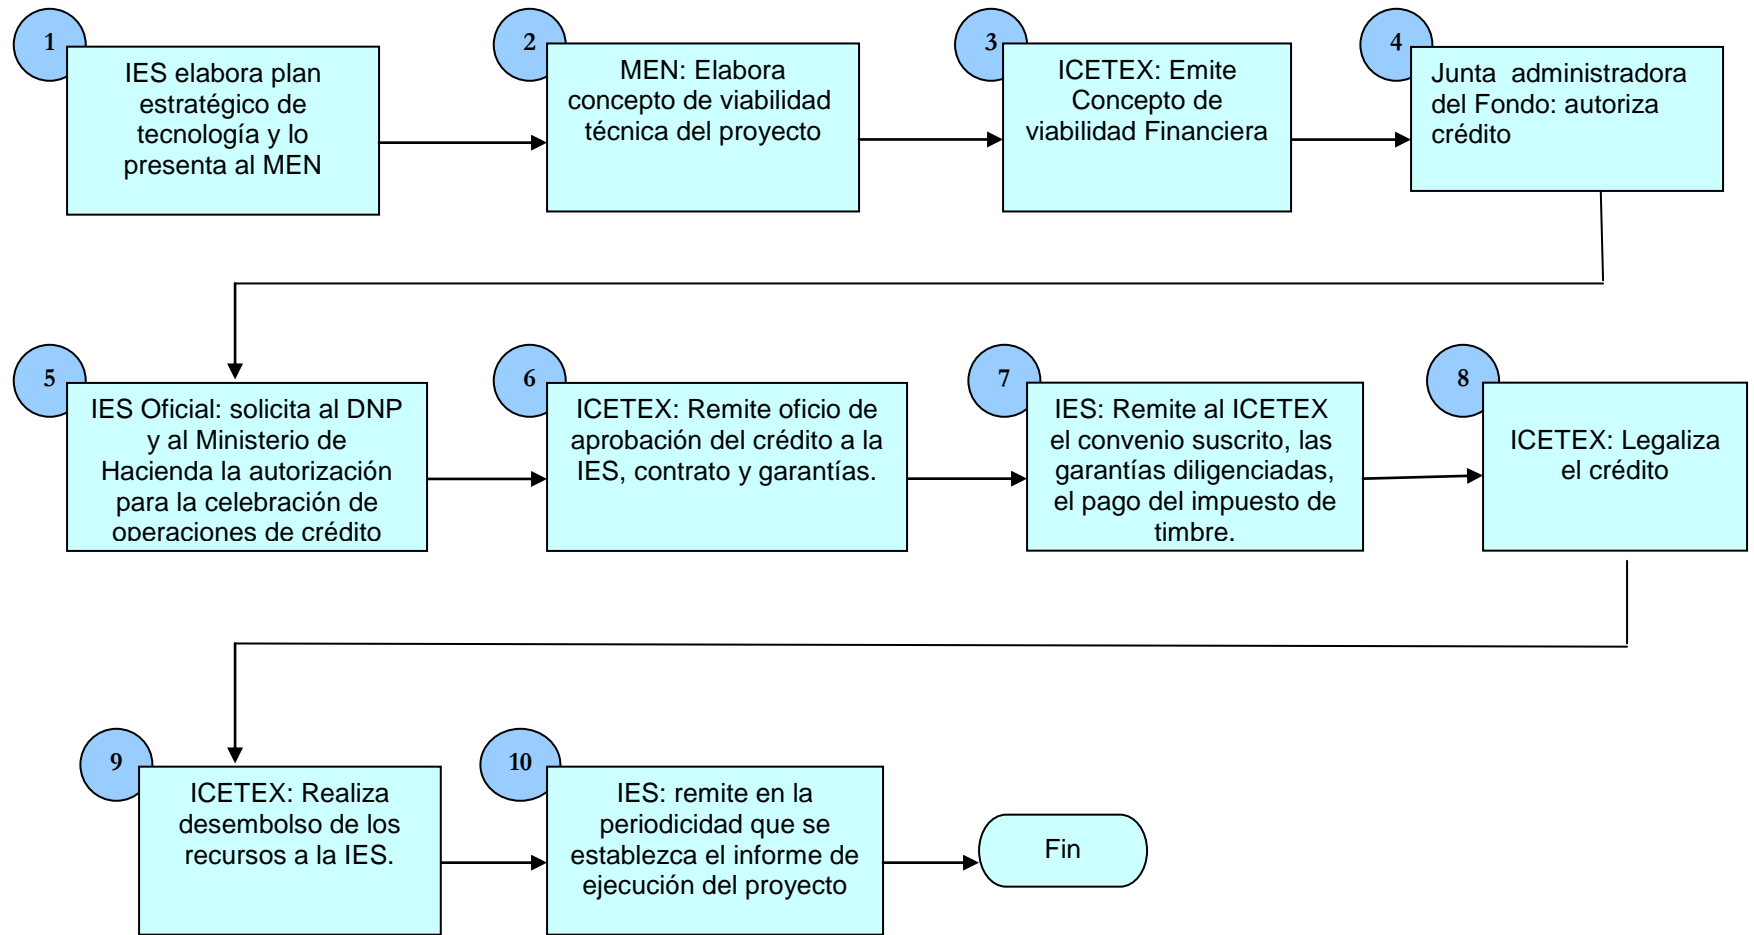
1
IES elabora plan estratégico de tecnología y lo presenta al MEN

2
MEN: Elabora concepto de viabilidad técnica del proyecto

3
ICETEX: Emite Concepto de viabilidad Financiera

4
Junta administradora del Fondo: autoriza crédito

5
IES Oficial: solicita al DNP y al Ministerio de Hacienda la autorización para la celebración de operaciones de crédito

6
ICETEX: Remite oficio de aprobación del crédito a la IES, contrato y garantías.

7
IES: Remite al ICETEX el convenio suscrito, las garantías diligenciadas, el pago del impuesto de timbre.

8
ICETEX: Legaliza el crédito

9
ICETEX: Realiza desembolso de los recursos a la IES.

10
IES: remite en la periodicidad que se establezca el informe de ejecución del proyecto

Fin